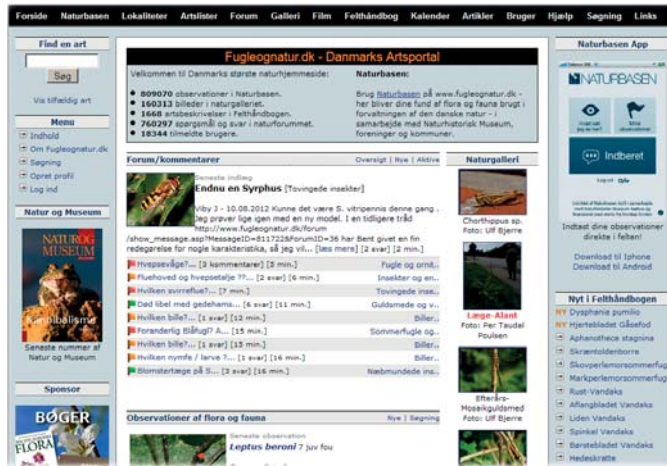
Forside Naturbasen Lokaliteter Artslister Forum Galleri Film Felthåndbog Kalender Artikler Bruger Hjælp Søgning Links

Find en art

Søg

Vis tilfældig art

Menu

Indhold
Om Fugleognatur.dk
Søgning
Opret profil
Log ind

Natur og Museum

NATUR OG MUSEUM

Kannibalisme

Seneste nummer af Natur og Museum

Sponsor

BØGER

FLORA

Fugleognatur.dk - Danmarks Artsportal

Velkommen til Danmarks største naturhjemmeside:

809070 observationer i Naturbasen.
160313 billeder i naturgalleriet.
1668 artsbeskrivelser i Felthåndbogen.
760297 spørgsmål og svar i naturforummet.
18344 tilmeldte brugere.

Naturbasen:

Brug Naturbasen på www.fugleognatur.dk - her bliver dine fund af flora og fauna brugt i forvaltningen af den danske natur - i samarbejde med Naturhistorisk Museum, foreninger og kommuner.

Forum/kommentarer

Oversigt | Nye | Aktive

Seneste indlæg

Endnu en Syrphus [Tovingede insekter]

Viby J - 10.08.2012 Kunne det være S. vitripennis denne gang . Jeg prøver lige igen med en ny model. I en tidligere tråd http://www.fugleognatur.dk/forum /show_message.asp?MessageID=811722&ForumID=36 har Bent givet en fin redegørelse for nogle karakteristika, så jeg vil... [læs mere] [2 svar] [2 min.]

Hvepsevåge?... [2 kommentarer] [3 min.] Fugle og omit..
Fluehoved og hvepsetalje ??... [2 svar] [6 min.] Insekter og en..
Hvilken svirreflue?... [7 min.] Tovingede inse..
Død libel med gedehams... [6 svar] [11 min.] Guldsmede og v..
Hvilken bille?... [1 svar] [12 min.] Biller..
Foranderlig Blåfugl? A... [15 min.] Sommerfugle og..
Hvilken bille?... [1 svar] [15 min.] Biller..
Hvilken nymfe / larve ?... [1 svar] [16 min.] Biller..
Blomstertæge på S... [3 svar] [16 min.] Næbmundede ins..

Observationer af flora og fauna

Alle | Nye | Søgning

Seneste observation

Leptus beroni 7 juv fou

Naturgalleri

Chorthippus sp.
Foto: Ulf Bjerre

Læge-Alant
Foto: Per Taudal Poulsen

Efterårs-Mosaikguldsmed
Foto: Ulf Bjerre

Naturbasen App

NATURBASEN

Indberet

Indtast dine observationer direkte i felten!

Download til Iphone
Download til Android

Nyt i Felthåndbogen

NY Dysphania pumilio
NY Hjertebladet Gåsefod
Aphanothece stagnina
Skræntoldenborre
Skovperlemorsommerfugl
Markperlemorsommerfugl
Rust-Vandaks
Aflangbladet Vandaks
Liden Vandaks
Spinkel Vandaks
Børstebladet Vandaks
Hedeskrætte